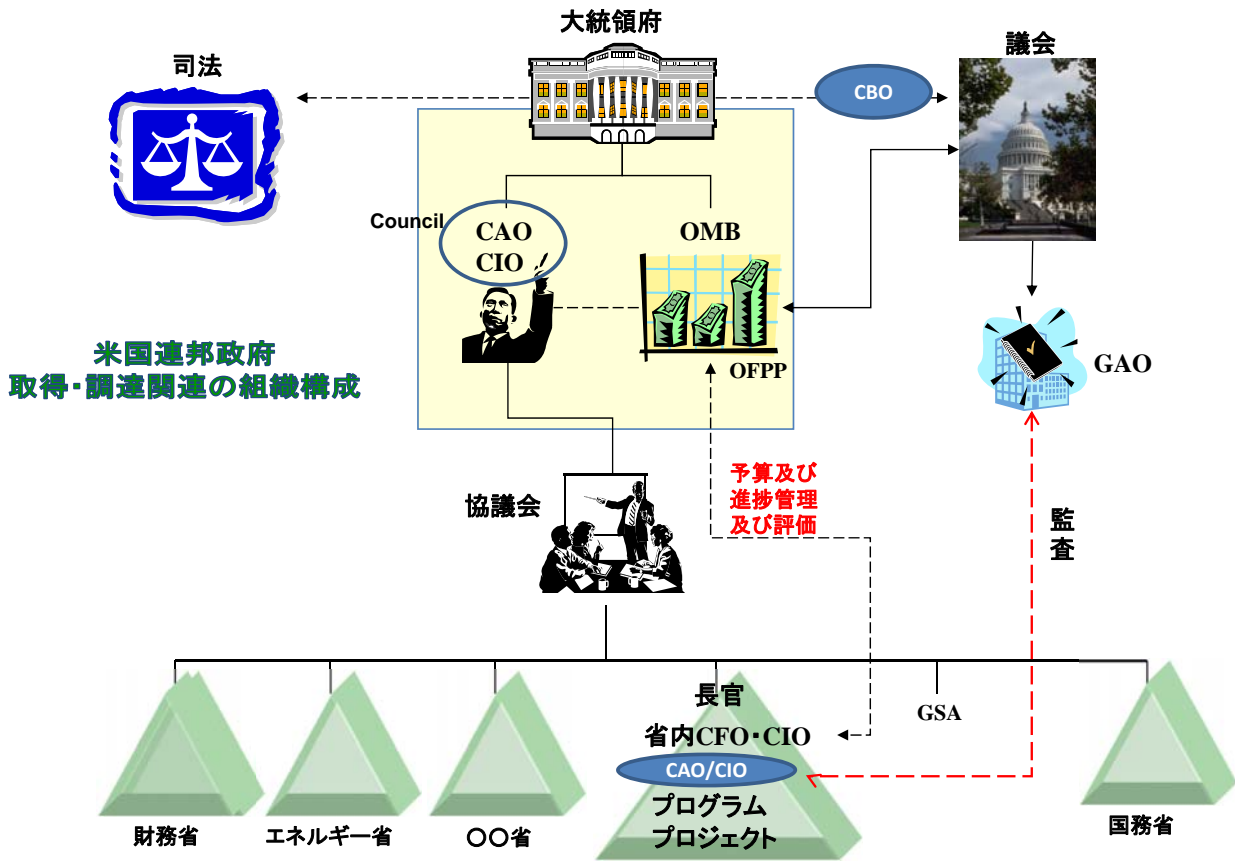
大統領府

司法

CBO

議会

Council

CAO
CIO

OMB

OFPP

米国連邦政府
取得･調達関連の組織構成

GAO

予算及び
進捗管理
及び評価

監
査

協議会

長官

GSA

省内CFO･CIO

CAO/CIO

プログラム
プロジェクト

財務省

エネルギー省

○○省

国務省